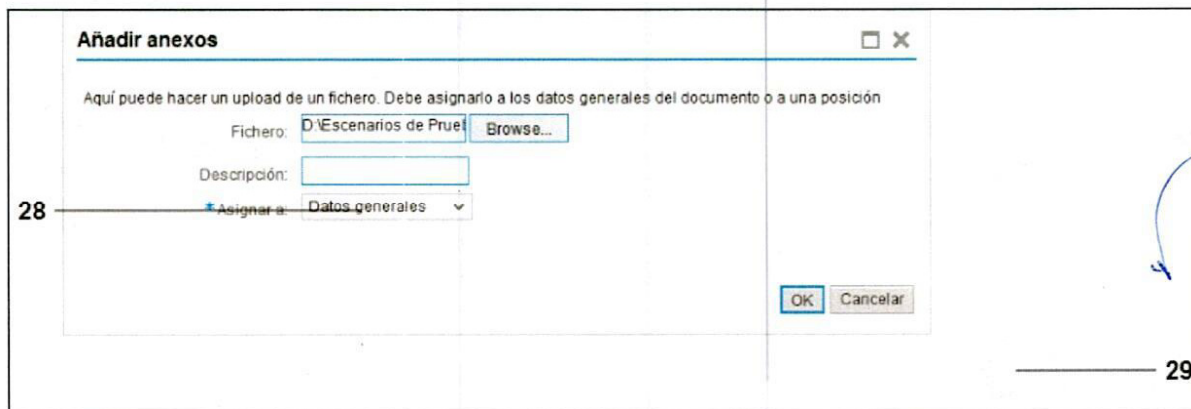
Añadir anexos

Aquí puede hacer un upload de un fichero. Debe asignarlo a los datos generales del documento o a una posición

Fichero: D:\Escenarios de Pruel Browse...

Descripción:

28

* Asignar a: Datos generales

OK Cancelar

29